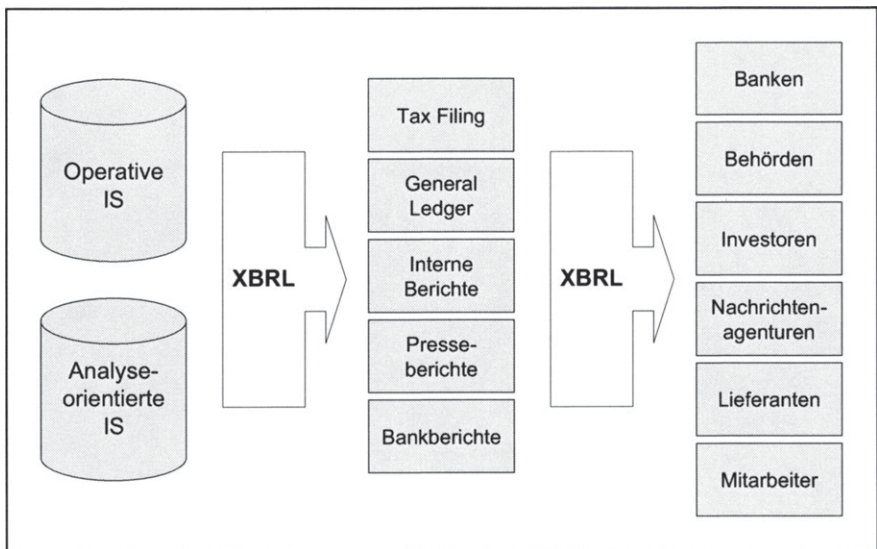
Operative IS

Analyse-orientierte IS

XBRL

Tax Filing

General Ledger

Interne Berichte

Presseberichte

Bankberichte

XBRL

Banken

Behörden

Investoren

Nachrichtenagenturen

Lieferanten

Mitarbeiter